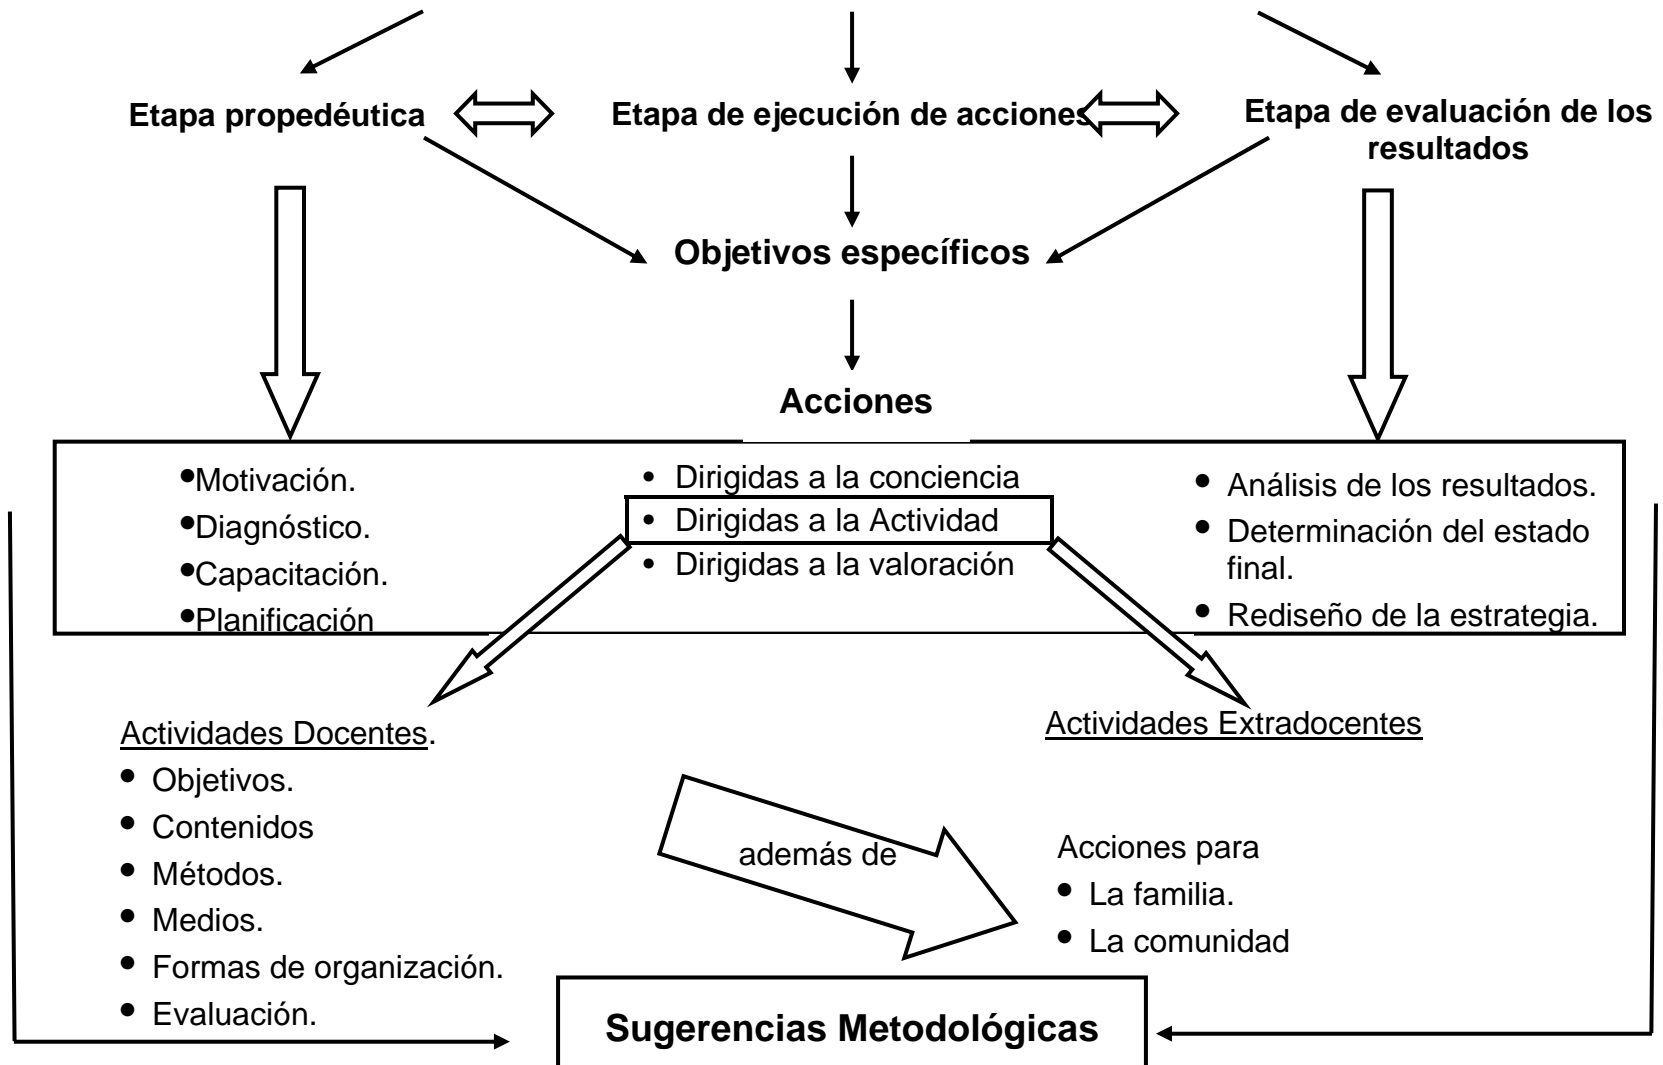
Etapa propedéutica

Etapa de ejecución de acciones

Etapa de evaluación de los resultados

Objetivos específicos

Acciones

•Motivación.
•Diagnóstico.
•Capacitación.
•Planificación

• Dirigidas a la conciencia
• Dirigidas a la Actividad
• Dirigidas a la valoración

• Análisis de los resultados.
• Determinación del estado final.
• Rediseño de la estrategia.

Actividades Docentes.
• Objetivos.
• Contenidos
• Métodos.
• Medios.
• Formas de organización.
• Evaluación.

Actividades Extradocentes

además de

Acciones para
• La familia.
• La comunidad

Sugerencias Metodológicas